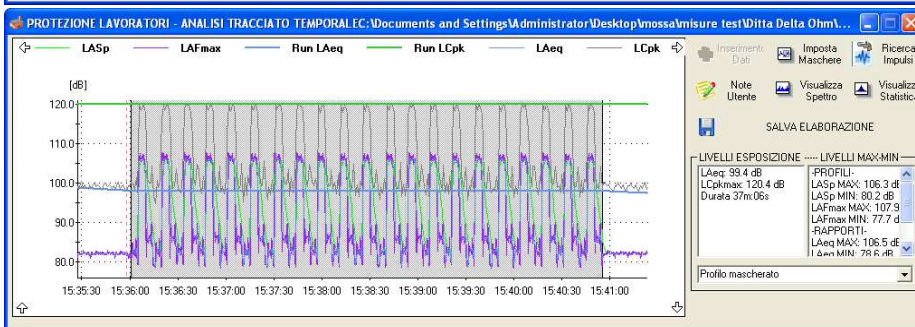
PROTEZIONE LAVORATORI - ANALISI TRACCIATO TEMPORALEC:\Documents and Settings\Administrator\Desktop\mossa\misure test\Ditta Delta Ohm\...

LASp LAFmax Run LAeq Run LCpk LAeq LCpk

[dB]

120.0
110.0
100.0
90.0
80.0

15:35:30 15:36:00 15:36:30 15:37:00 15:37:30 15:38:00 15:38:30 15:39:00 15:39:30 15:40:00 15:40:30 15:41:00

Inserimento Dati

Imposta Maschere

Ricerca Impulsi

Note Utente

Visualizza Spettro

Visualizz Statistic

SALVA ELABORAZIONE

LIVELLI ESPOSIZIONE

LIVELLI MAX-MIN

LAeq: 99.4 dB
LCpkmax: 120.4 dB
Durata 37m:06s

-PROFILI-
LASp MAX: 106.3 dB
LASp MIN: 80.2 dB
LAFmax MAX: 107.9
LAFmax MIN: 77.7 d
-RAPPORTI-
LAeq MAX: 106.5 dE
LAeq MIN: 78.6 dB

Profilo mascherato